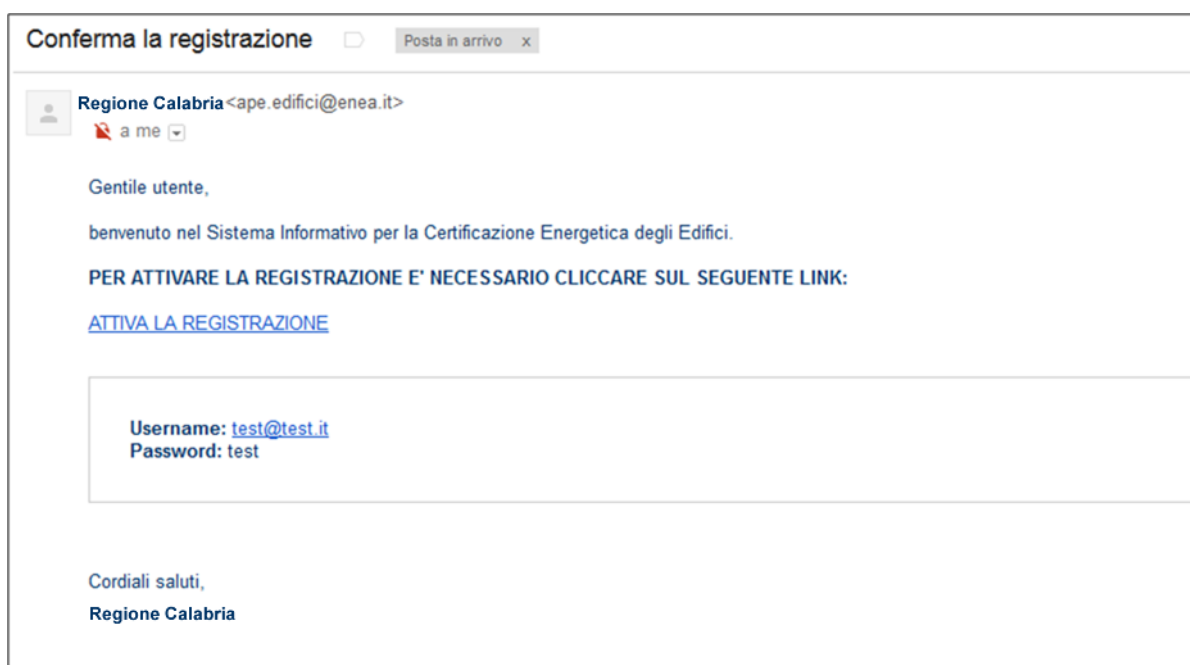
Conferma la registrazione Posta in arrivo x

Regione Calabria<ape.edifici@enea.it>
a me

Gentile utente,

benvenuto nel Sistema Informativo per la Certificazione Energetica degli Edifici.

PER ATTIVARE LA REGISTRAZIONE E' NECESSARIO CLICCARE SUL SEGUENTE LINK:

ATTIVA LA REGISTRAZIONE

Username: test@test.it
Password: test

Cordiali saluti,

Regione Calabria